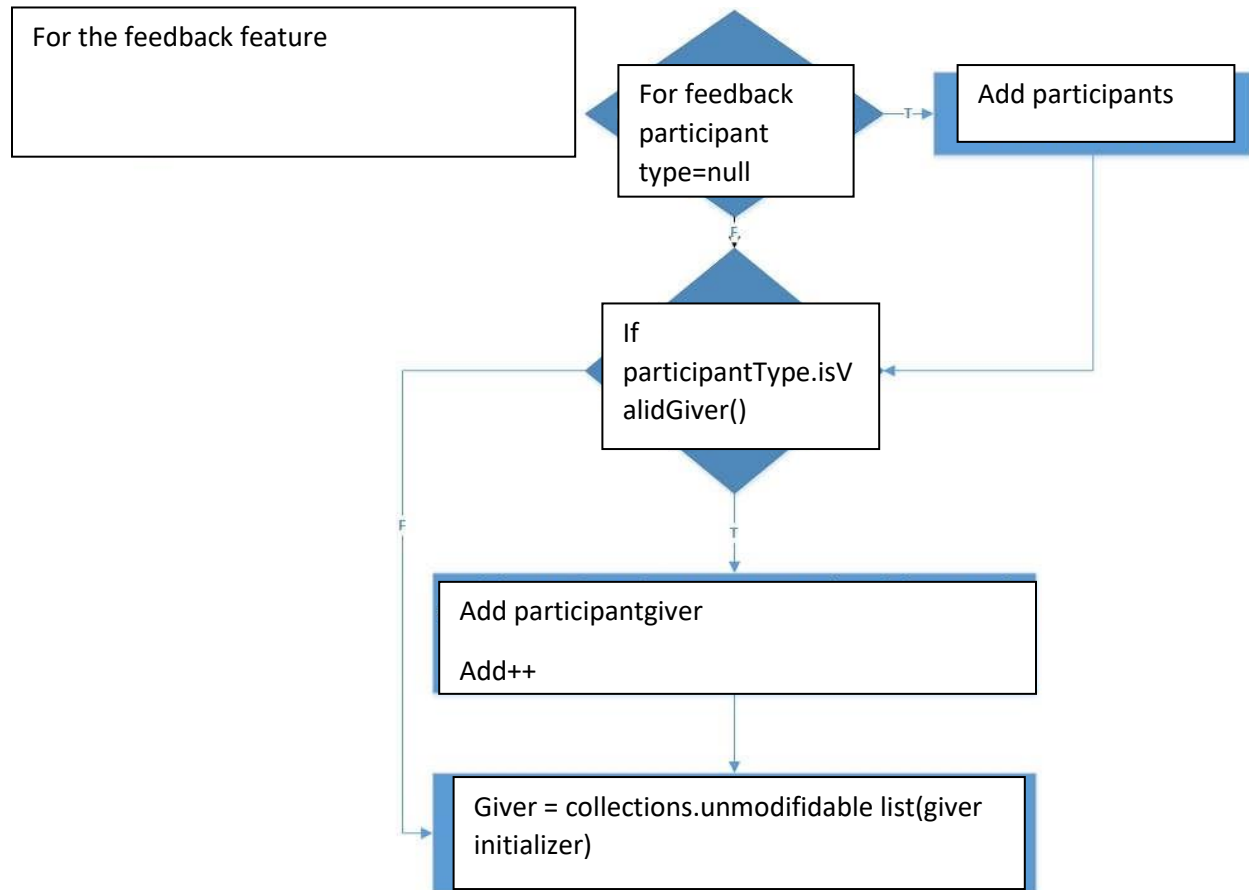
For the feedback feature

For feedback participant type=null

T

Add participants

F

If participantType.isValidGiver()

F

T

Add participantgiver

Add++

Giver = collections.unmodifiable list(giver initializer)